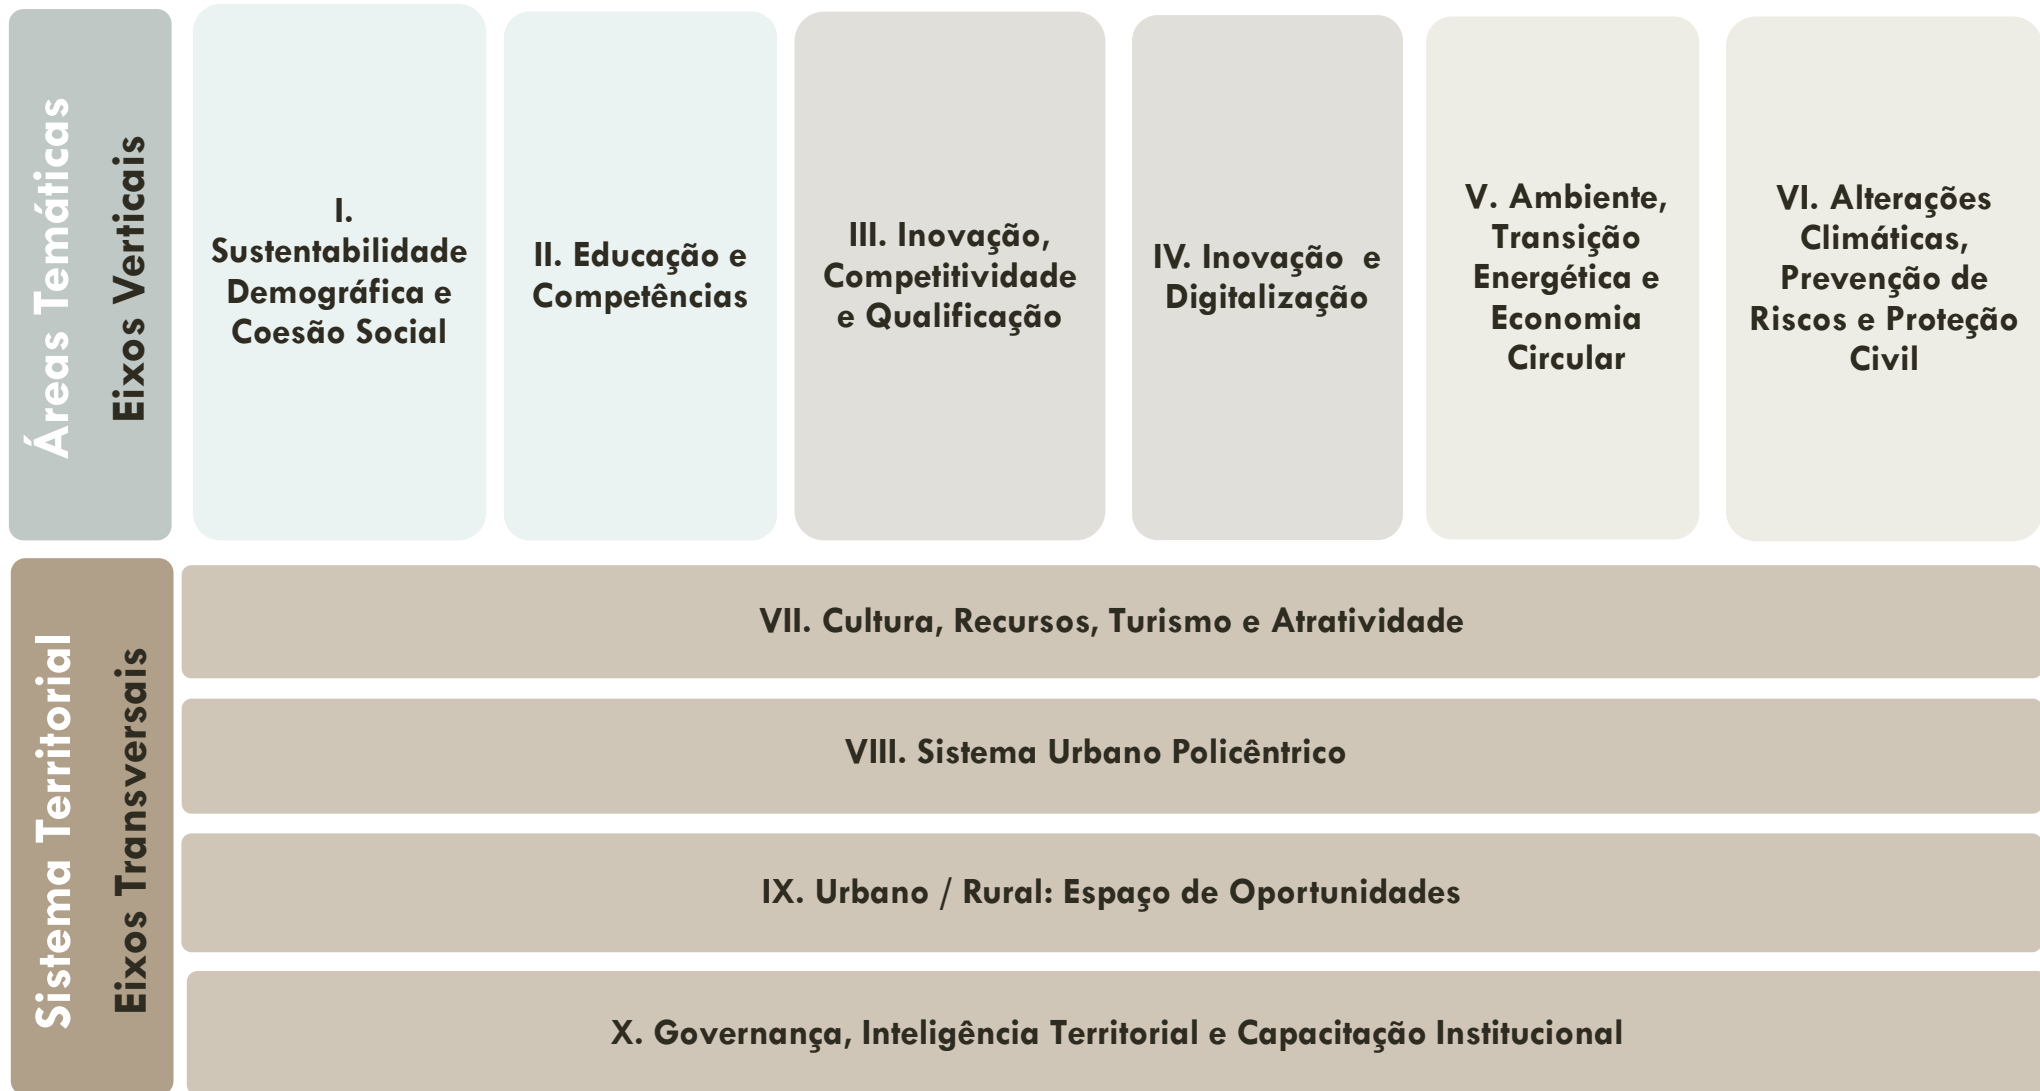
Áreas Temáticas
Eixos Verticais

I. Sustentabilidade Demográfica e Coesão Social

II. Educação e Competências

III. Inovação, Competitividade e Qualificação

IV. Inovação e Digitalização

V. Ambiente, Transição Energética e Economia Circular

VI. Alterações Climáticas, Prevenção de Riscos e Proteção Civil

Sistema Territorial
Eixos Transversais

VII. Cultura, Recursos, Turismo e Atratividade

VIII. Sistema Urbano Policêntrico

IX. Urbano / Rural: Espaço de Oportunidades

X. Governança, Inteligência Territorial e Capacitação Institucional